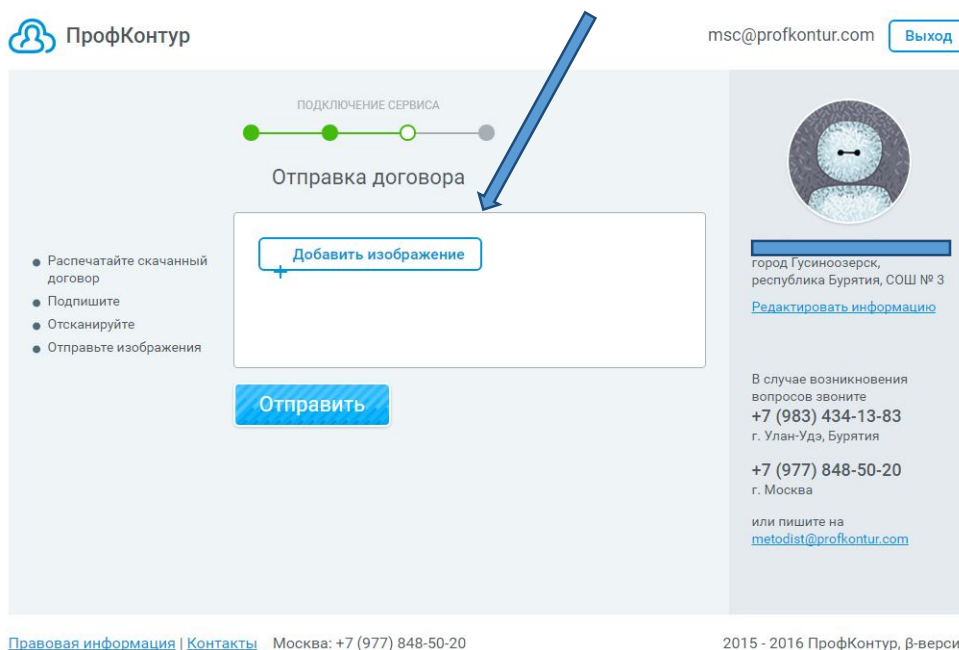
ПрофКонтур

msc@profkontur.com Выход

ПОДКЛЮЧЕНИЕ СЕРВИСА

Отправка договора

- Распечатайте скачанный договор
- Подпишите
- Отсканируйте
- Отправьте изображения

+ Добавить изображение

Отправить

город Гусиноозерск, республика Бурятия, СОШ № 3

Редактировать информацию

В случае возникновения вопросов звоните
+7 (983) 434-13-83
г. Улан-Удэ, Бурятия

+7 (977) 848-50-20
г. Москва

или пишите на
metodist@profkontur.com

Правовая информация | Контакты Москва: +7 (977) 848-50-20

2015 - 2016 ПрофКонтур, β-верси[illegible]